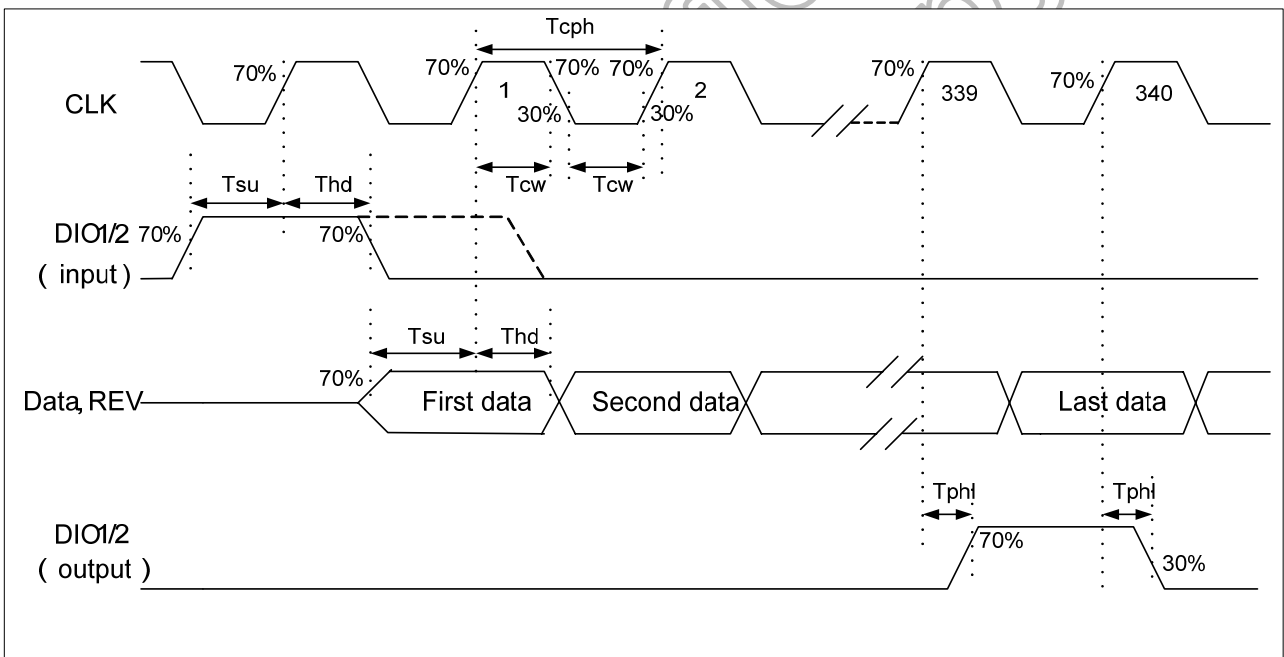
Tcph

CLK

70%

70%

1

70%

70%

2

30%

30%

70%

339

70%

340

Tcw

Tcw

Tsu

Thd

DIO1/2
( input )

70%

70%

Tsu

Thd

70%

Data, REV

First data

Second data

Last data

Tphl

Tphl

DIO1/2
( output )

70%

30%